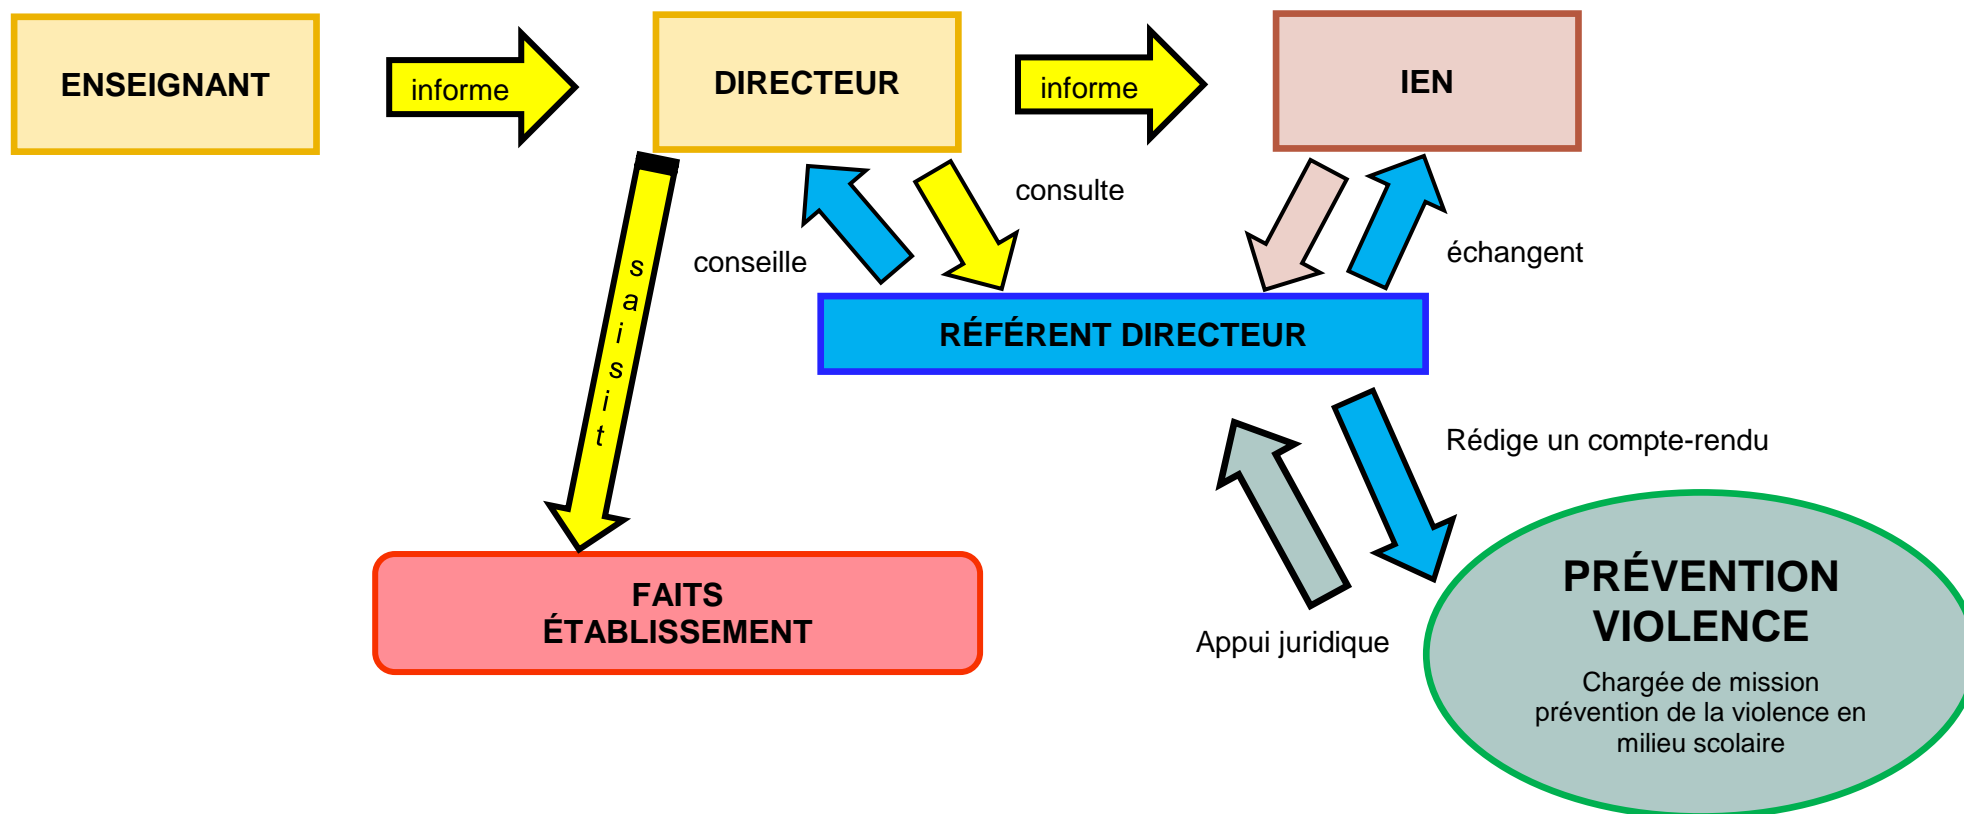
ENSEIGNANT

informe

DIRECTEUR

informe

IEN

saisit

conseille

consulte

échangent

RÉFÉRENT DIRECTEUR

Rédige un compte-rendu

FAITS
ÉTABLISSEMENT

Appui juridique

PRÉVENTION
VIOLENCE

Chargée de mission prévention de la violence en milieu scolaire